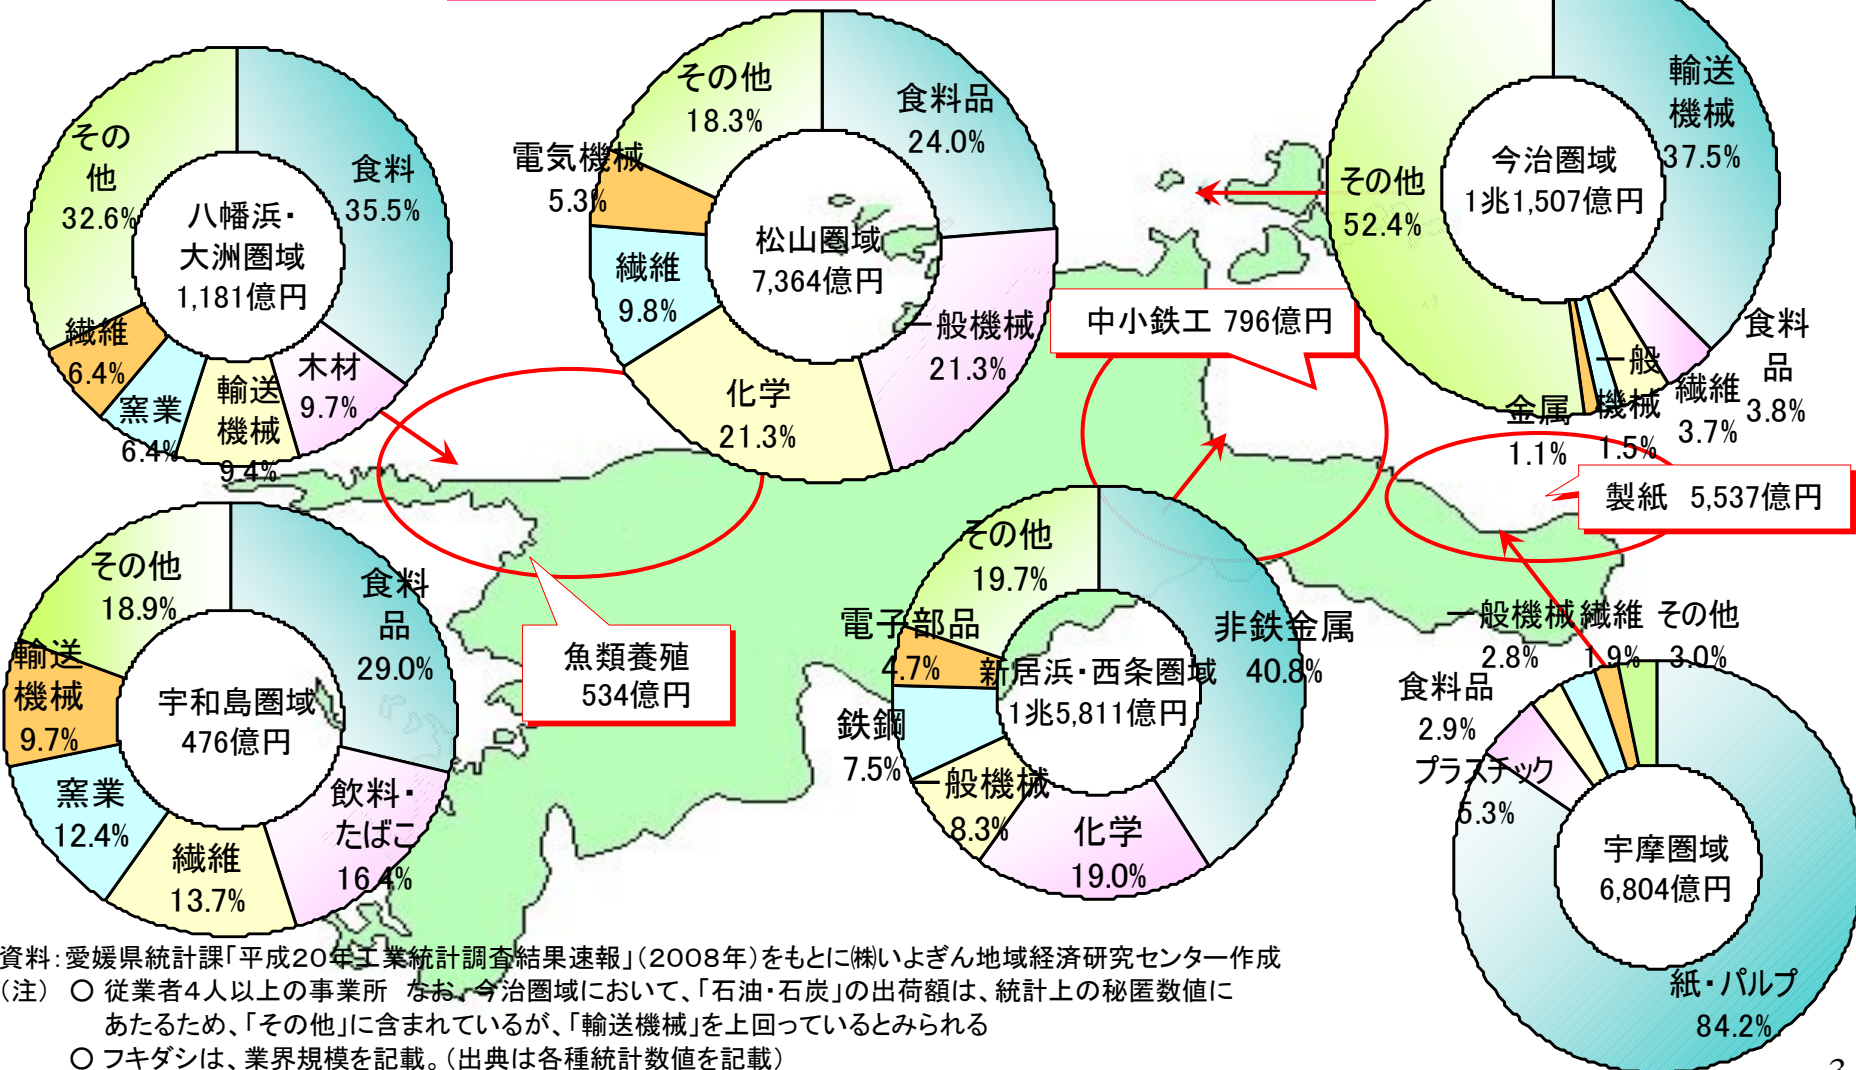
その他
32.6%
食料
35.5%
八幡浜・
大洲圏域
1,181億円
繊維
6.4%
窯業
6.4%
輸送
機械
9.4%
木材
9.7%

その他
18.3%
食料品
24.0%
電気機械
5.3%
繊維
9.8%
松山圏域
7,364億円
一般機械
21.3%
化学
21.3%

その他
52.4%
今治圏域
1兆1,507億円
輸送
機械
37.5%
食料
品
3.8%
繊維
3.7%
一般
機械
1.5%
金属
1.1%

中小鉄工 796億円

製紙 5,537億円

その他
18.9%
食料
品
29.0%
輸送
機械
9.7%
宇和島圏域
476億円
窯業
12.4%
繊維
13.7%
飲料・
たばこ
16.4%

魚類養殖
534億円

その他
19.7%
非鉄金属
40.8%
電子部品
4.7%
新居浜・西条圏域
1兆5,811億円
鉄鋼
7.5%
一般機械
8.3%
化学
19.0%

一般機械
2.8%
繊維
1.9%
その他
3.0%
食料品
2.9%
プラスチック
5.3%
宇摩圏域
6,804億円
紙・パルプ
84.2%

資料:愛媛県統計課「平成20年工業統計調査結果速報」(2008年)をもとに㈱いよぎん地域経済研究センター作成
(注) ○ 従業者4人以上の事業所 なお、今治圏域において、「石油・石炭」の出荷額は、統計上の秘匿数値にあたるため、「その他」に含まれているが、「輸送機械」を上回っているとみられる
○ フキダシは、業界規模を記載。(出典は各種統計数値を記載)